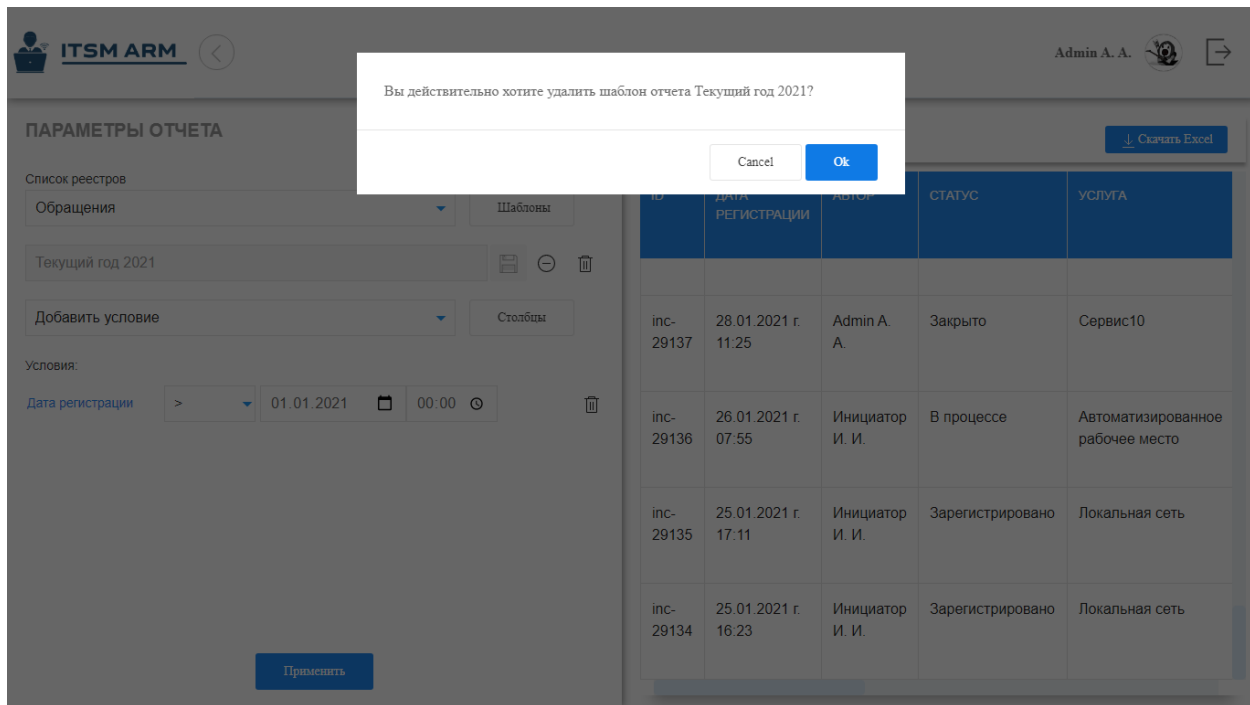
ITSM ARM

Admin A. A.

Вы действительно хотите удалить шаблон отчета Текущий год 2021?

Cancel Ok

ПАРАМЕТРЫ ОТЧЕТА

Список реестров

Обращения

Шаблоны

Текущий год 2021

Добавить условие

Столбцы

Условия:

Дата регистрации > 01.01.2021 00:00

Применить

Скачать Excel

| ID | ДАТА РЕГИСТРАЦИИ | АВТОР | СТАТУС | УСЛУГА |
|---|---|---|---|---|
| | | | | |
| inc-29137 | 28.01.2021 г. 11:25 | Admin A. A. | Закрыто | Сервис10 |
| inc-29136 | 26.01.2021 г. 07:55 | Инициатор И. И. | В процессе | Автоматизированное рабочее место |
| inc-29135 | 25.01.2021 г. 17:11 | Инициатор И. И. | Зарегистрировано | Локальная сеть |
| inc-29134 | 25.01.2021 г. 16:23 | Инициатор И. И. | Зарегистрировано | Локальная сеть |